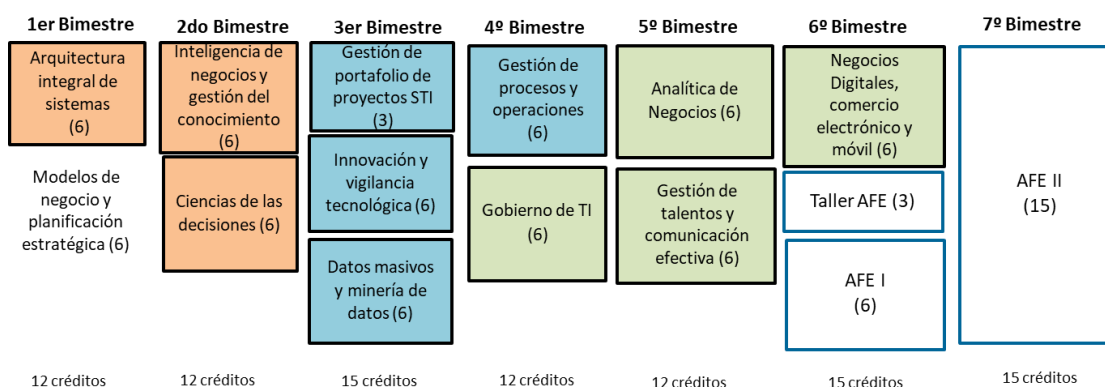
1er Bimestre

Arquitectura integral de sistemas (6)

Modelos de negocio y planificación estratégica (6)

12 créditos

2do Bimestre

Inteligencia de negocios y gestión del conocimiento (6)

Ciencias de las decisiones (6)

12 créditos

3er Bimestre

Gestión de portafolio de proyectos STI (3)

Innovación y vigilancia tecnológica (6)

Datos masivos y minería de datos (6)

15 créditos

4º Bimestre

Gestión de procesos y operaciones (6)

Gobierno de TI (6)

12 créditos

5º Bimestre

Analítica de Negocios (6)

Gestión de talentos y comunicación efectiva (6)

12 créditos

6º Bimestre

Negocios Digitales, comercio electrónico y móvil (6)

Taller AFE (3)

AFE I (6)

15 créditos

7º Bimestre

AFE II (15)

15 créditos